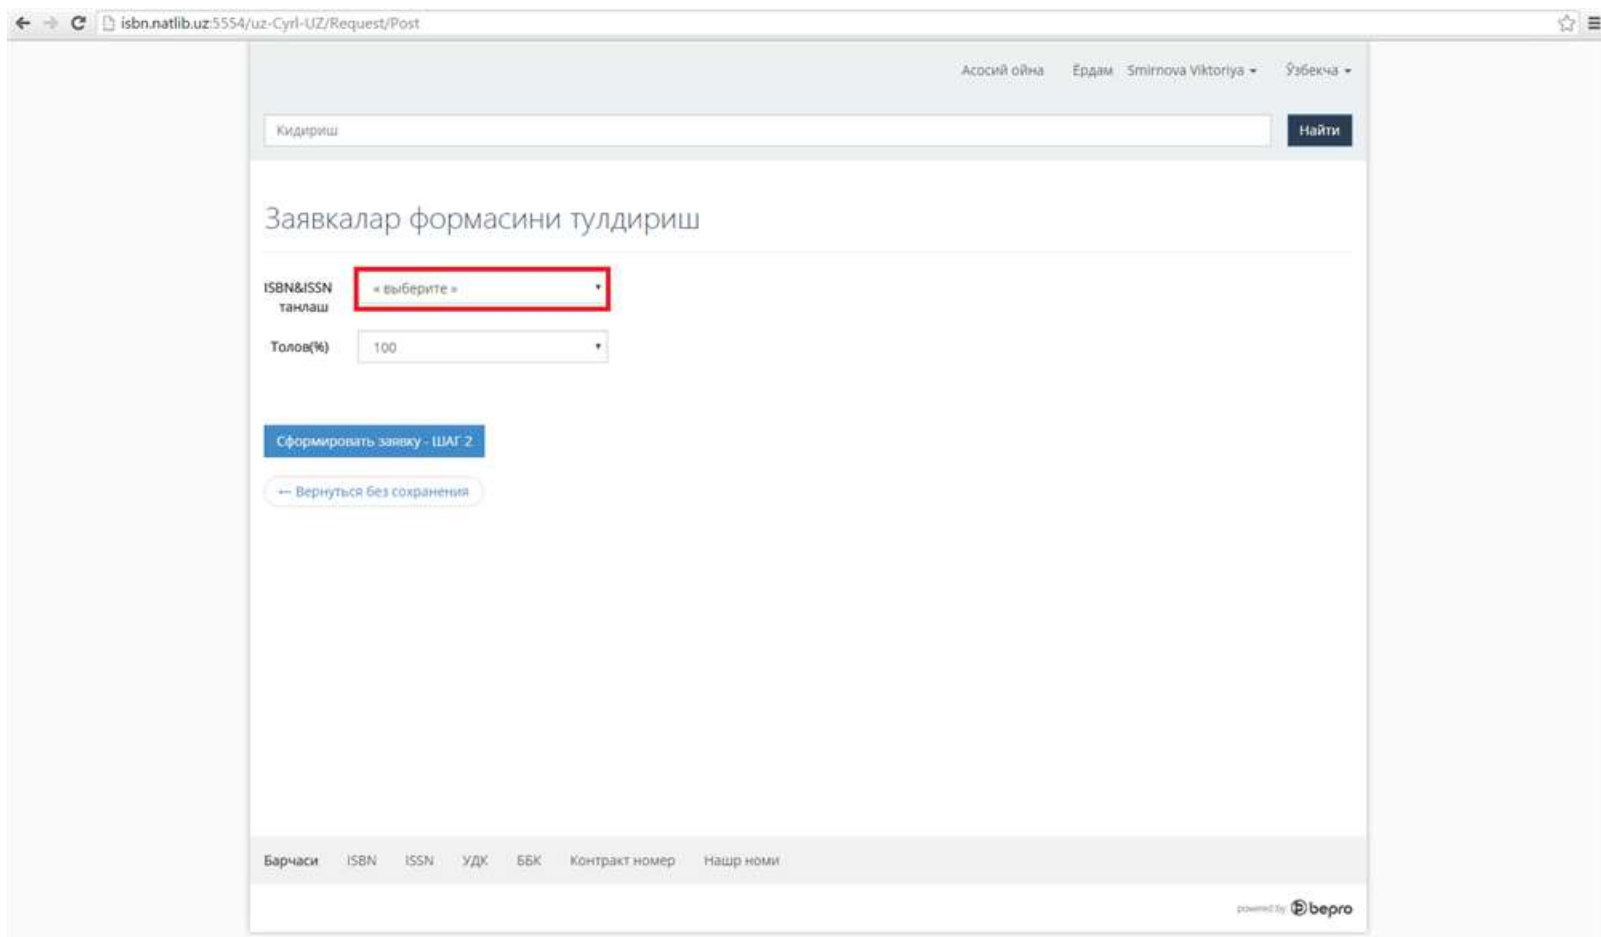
isbn.natlib.uz:5554/uz-Cyrl-UZ/Request/Post

Асосий ойна Ёрдам Smirnova Viktoriya Ўзбекча

Кидириш

Найти

Заявкалар формасини тулдириш

ISBN&ISSN танлаш

« выберите »

Толов(%)

100

Сформировать заявку - ШАГ 2

← Вернуться без сохранения

Барчаси ISBN ISSN УДК ББК Контракт номер Нашр номи

powered by bepro